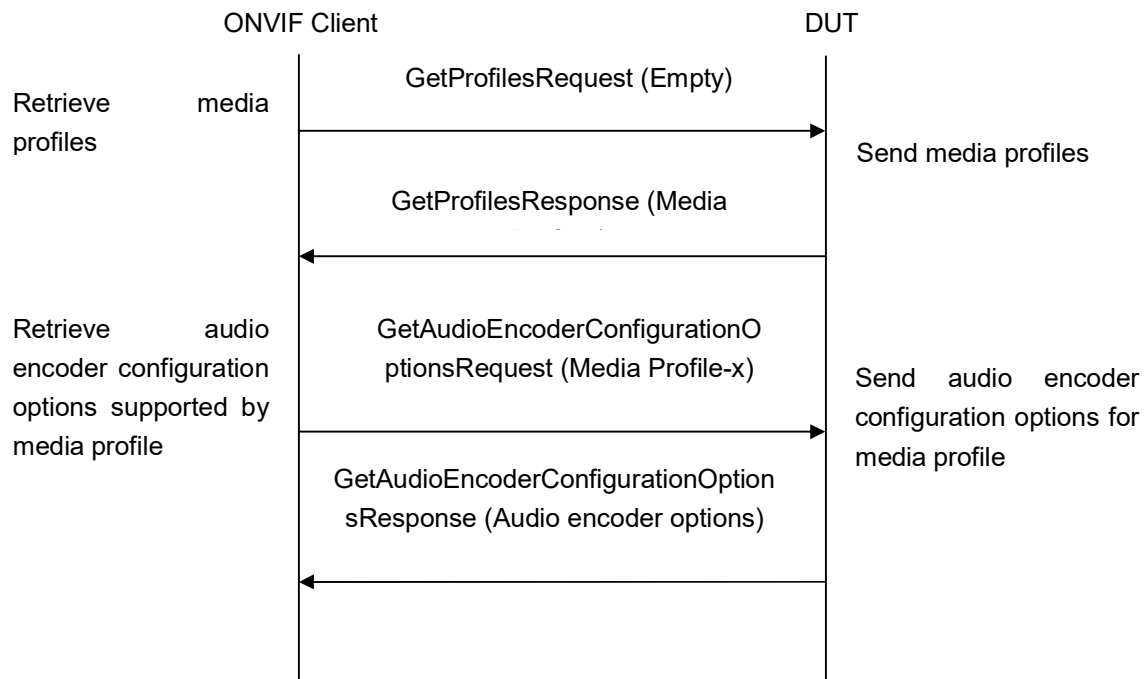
ONVIF Client

DUT

Retrieve media profiles

GetProfilesRequest (Empty)

Send media profiles

GetProfilesResponse (Media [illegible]

Retrieve audio encoder configuration options supported by media profile

GetAudioEncoderConfigurationOptionsRequest (Media Profile-x)

Send audio encoder configuration options for media profile

GetAudioEncoderConfigurationOptionsResponse (Audio encoder options)